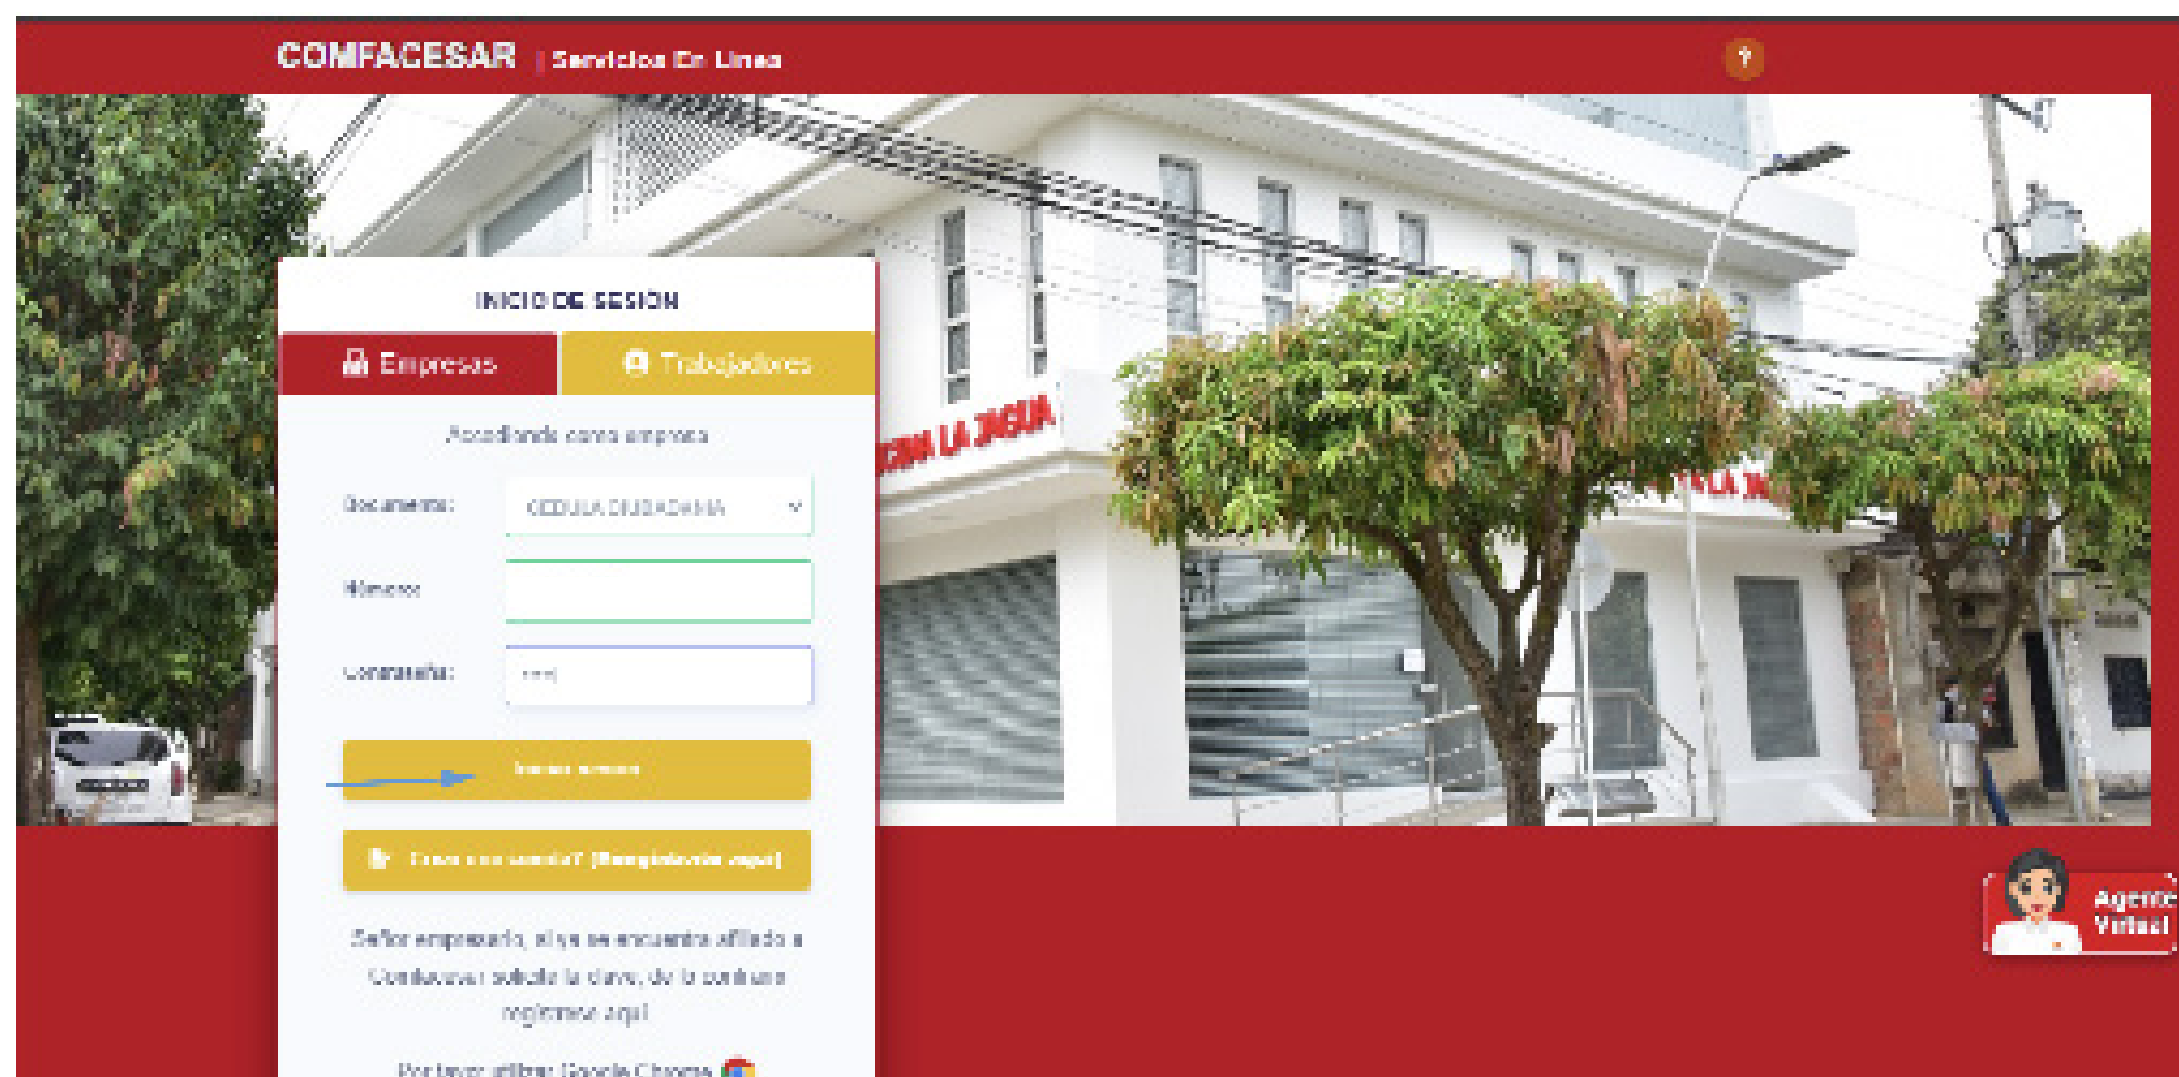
COMFACESAR | Servicios En Linea

INICIO DE SESIÓN

Empresas

Trabajadores

Accediendo como empresa

Documento:
CEDULA CIUDADANIA

Número:

Contraseña:

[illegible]

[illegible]

Señor empresario, si ya se encuentra afiliado a Comfacesar solicite la clave, de lo contrario registrese aquí

Por favor utilizar Google Chrome

Agente Virtual